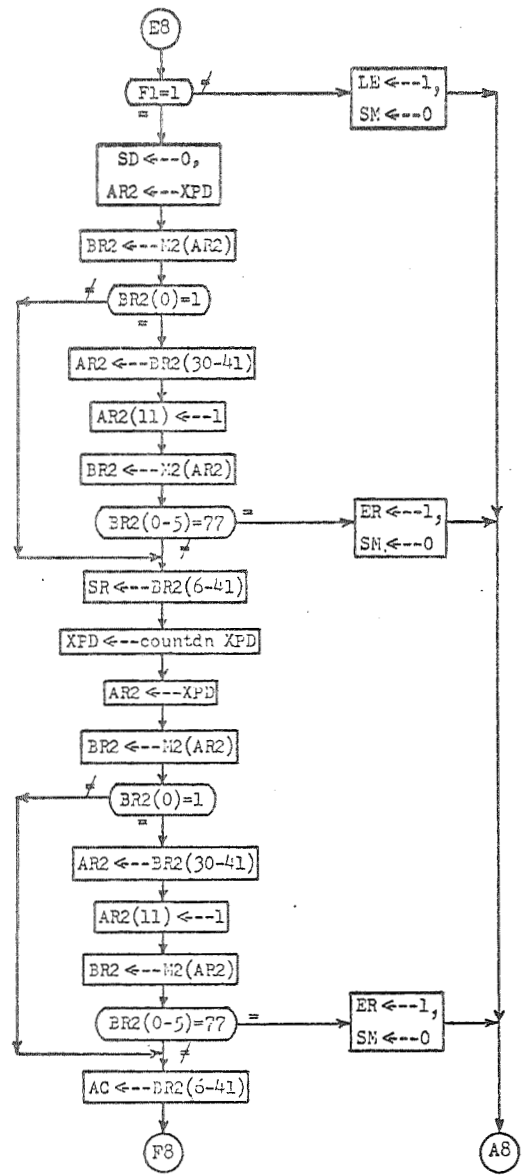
E8

F1=1 ≠ LE ←--1, SM ←--0

=

SD ←--0, AR2 ←--XPD

BR2 ←--M2(AR2)

≠ BR2(0)=1

=

AR2 ←--BR2(30-41)

AR2(11) ←--1

BR2 ←--M2(AR2)

BR2(0-5)=77 = ER ←--1, SM ←--0

≠

SR ←--BR2(6-41)

XPD ←--countdn XPD

AR2 ←--XPD

BR2 ←--M2(AR2)

≠ BR2(0)=1

=

AR2 ←--BR2(30-41)

AR2(11) ←--1

BR2 ←--M2(AR2)

BR2(0-5)=77 = ER ←--1, SM ←--0

≠

AC ←--BR2(6-41)

F8

A8